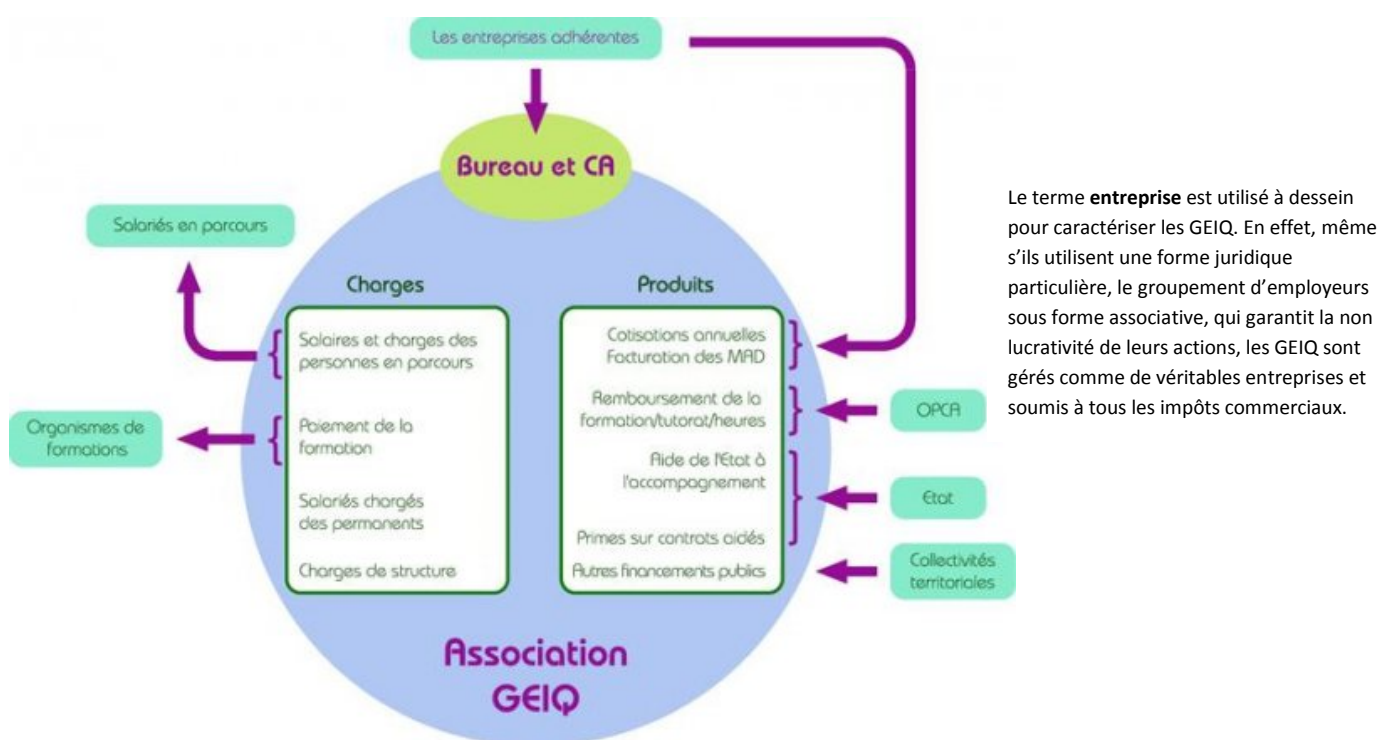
Les entreprises adhérentes

Bureau et CA

Salariés en parcours

Charges

Salaires et charges des personnes en parcours

Paiement de la formation

Salariés chargés des permanents

Charges de structure

Organismes de formations

Produits

Cotisations annuelles Facturation des MAD

Remboursement de la formation/tutorat/heures

Aide de l'Etat à l'accompagnement

Primes sur contrats aidés

Autres financements publics

OPCA

Etat

Collectivités territoriales

Association GEIQ

Le terme **entreprise** est utilisé à dessein pour caractériser les GEIQ. En effet, même s'ils utilisent une forme juridique particulière, le groupement d'employeurs sous forme associative, qui garantit la non lucrativité de leurs actions, les GEIQ sont gérés comme de véritables entreprises et soumis à tous les impôts commerciaux.